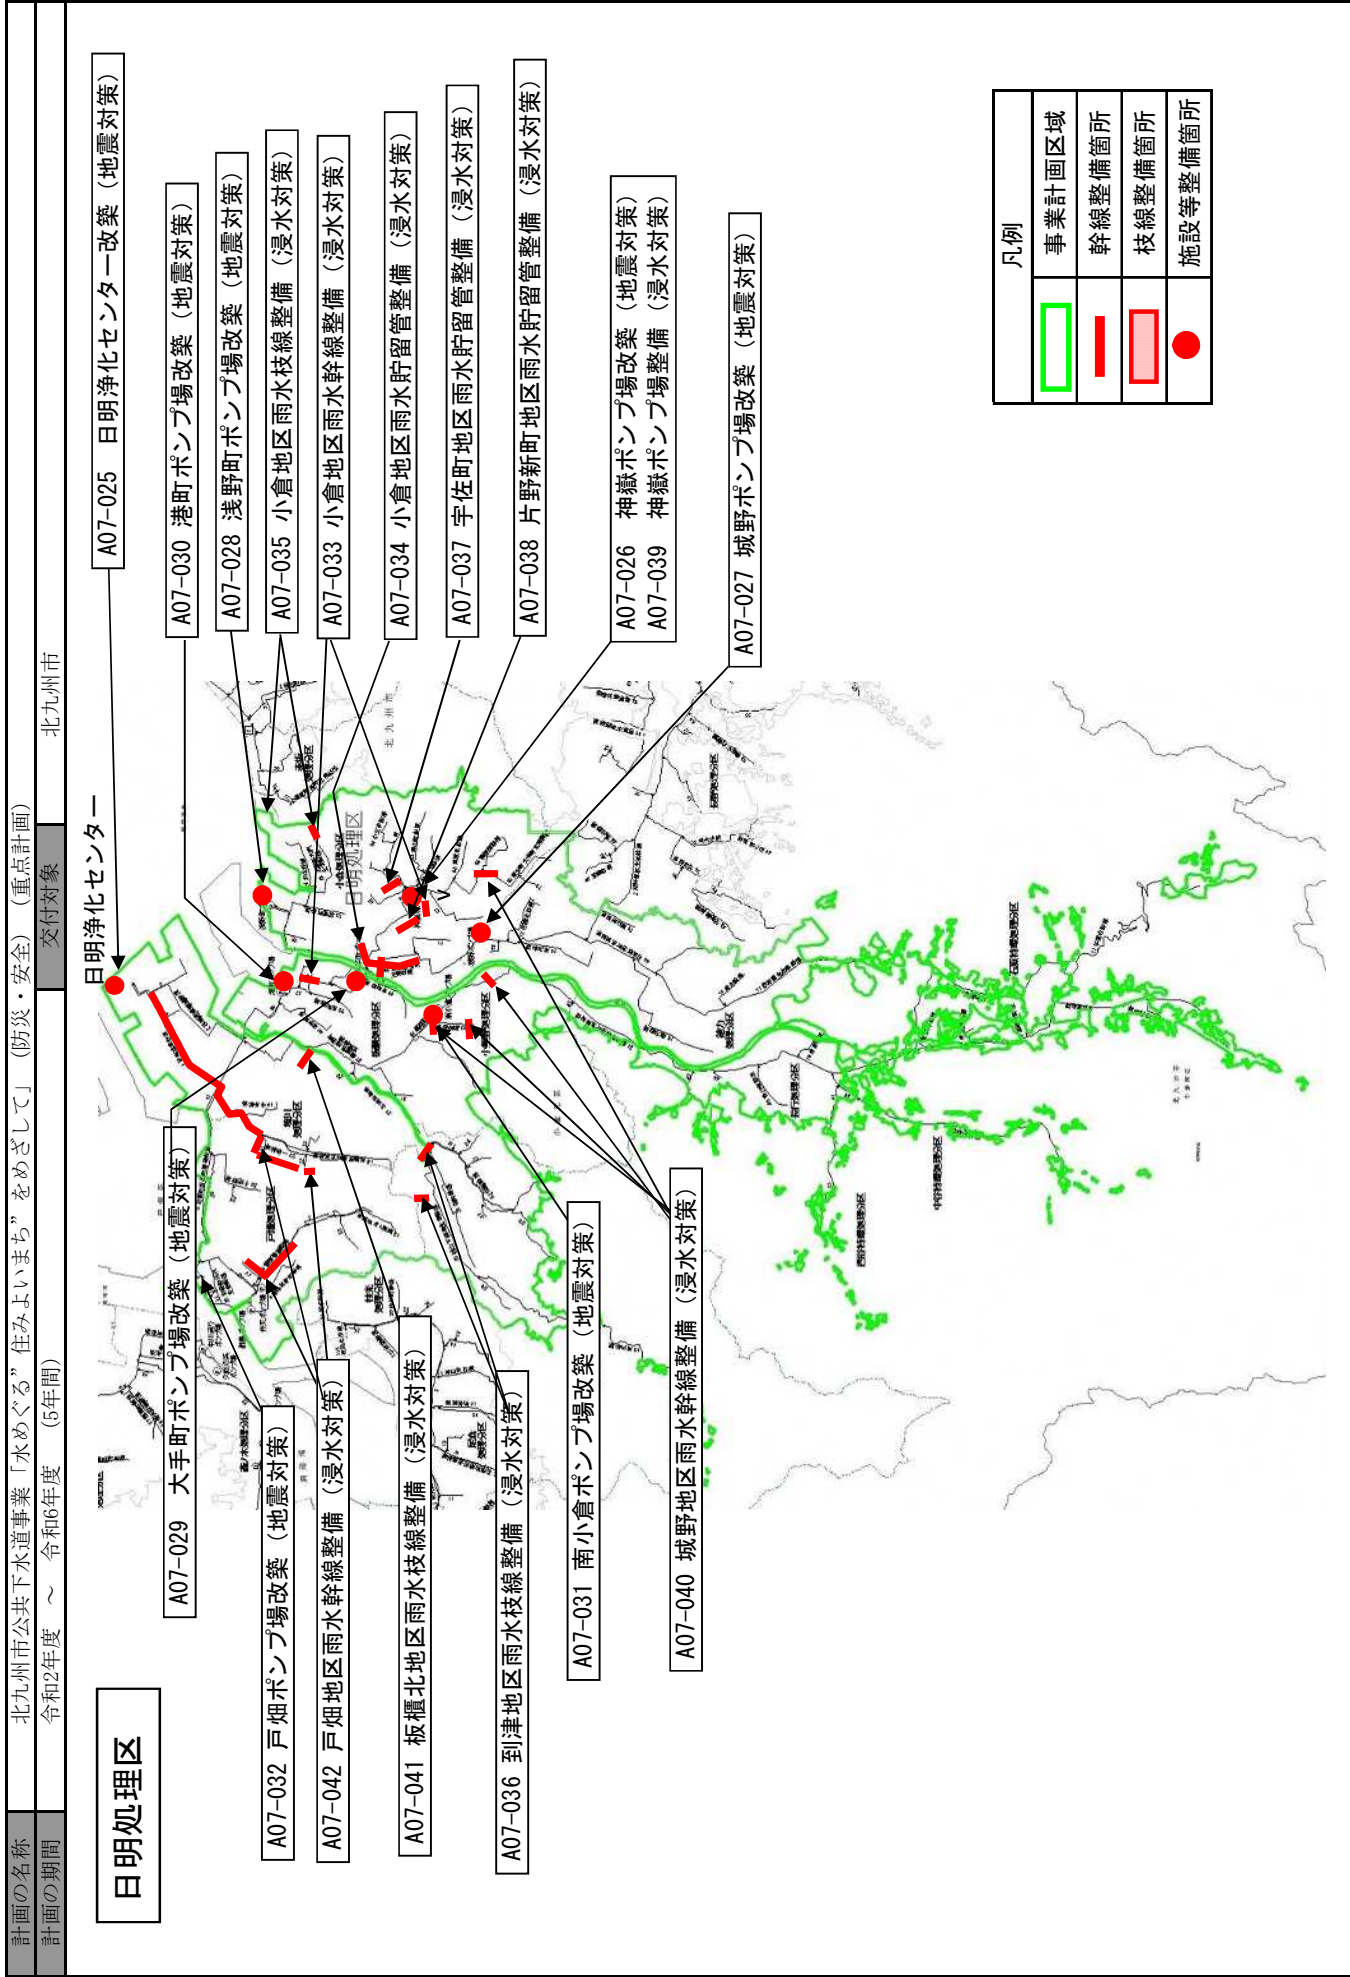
計画の名称 北九州市公共下水道事業「水めぐる"住みよいまち"をめざして」（防災・安全）（重点計画）
計画の期間 令和2年度 ～ 令和6年度 （5年間） 交付対象 北九州市

日明処理区

A07-025 日明浄化センター改築（地震対策）
A07-030 港町ポンプ場改築（地震対策）
A07-028 浅野町ポンプ場改築（地震対策）
A07-035 小倉地区雨水枝線整備（浸水対策）
A07-033 小倉地区雨水幹線整備（浸水対策）
A07-034 小倉地区雨水貯留管整備（浸水対策）
A07-037 宇佐町地区雨水貯留管整備（浸水対策）
A07-038 片野新町地区雨水貯留管整備（浸水対策）
A07-026 神嶽ポンプ場改築（地震対策）
A07-039 神嶽ポンプ場整備（浸水対策）
A07-027 城野ポンプ場改築（地震対策）

凡例
事業計画区域
幹線整備箇所
枝線整備箇所
施設等整備箇所

日明浄化センター
日明処理区

A07-029 大手町ポンプ場改築（地震対策）
A07-032 戸畑ポンプ場改築（地震対策）
A07-042 戸畑地区雨水幹線整備（浸水対策）
A07-041 板櫃北地区雨水枝線整備（浸水対策）
A07-036 到津地区雨水枝線整備（浸水対策）
A07-031 南小倉ポンプ場改築（地震対策）
A07-040 城野地区雨水幹線整備（浸水対策）